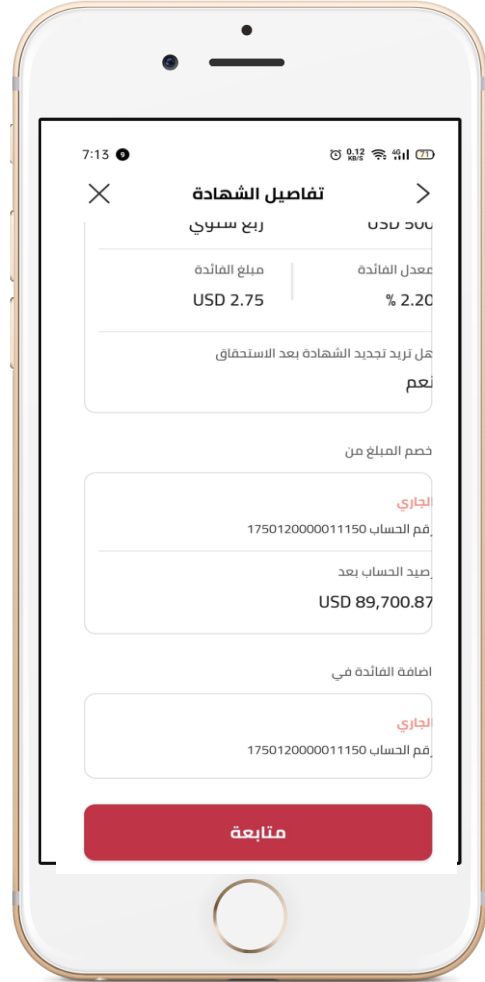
7:13 9 0.12 KB/S 4G 71

تفاصيل الشهادة

ربع سنوي
USD 500

مبلغ الفائدة
USD 2.75
معدل الفائدة
% 2.20

هل تريد تجديد الشهادة بعد الاستحقاق
نعم

خصم المبلغ من

الجاري
رقم الحساب 1750120000011150

رصيد الحساب بعد
USD 89,700.87

اضافة الفائدة في

الجاري
رقم الحساب 1750120000011150

متابعة